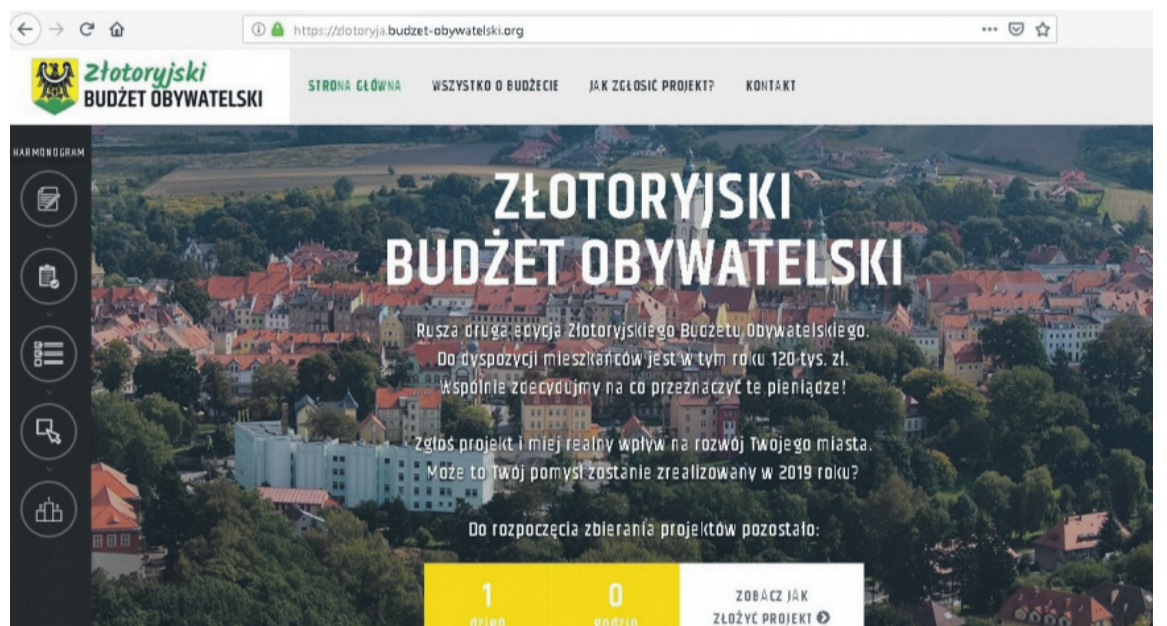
https://zlotoryja.budzet-obywatelski.org

Złotoryjski BUDŻET OBYWATELSKI

STRONA GŁÓWNA WSZYSTKO O BUDŻECIE JAK ZGŁOSIĆ PROJEKT? KONTAKT

HARMONOGRAM

ZŁOTORYJSKI BUDŻET OBYWATELSKI

Rusza druga edycja Złotoryjskiego Budżetu Obywatelskiego. Do dyspozycji mieszkańców jest w tym roku 120 tys. zł. Wspólnie zdecydujmy na co przeznaczyć te pieniądze!

Zgłoś projekt i miej realny wpływ na rozwój Twojego miasta. Może to Twój pomysł zostanie zrealizowany w 2019 roku?

Do rozpoczęcia zbierania projektów pozostało:

1 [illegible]

0 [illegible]

ZOBACZ JAK ZŁOŻYĆ PROJEKT